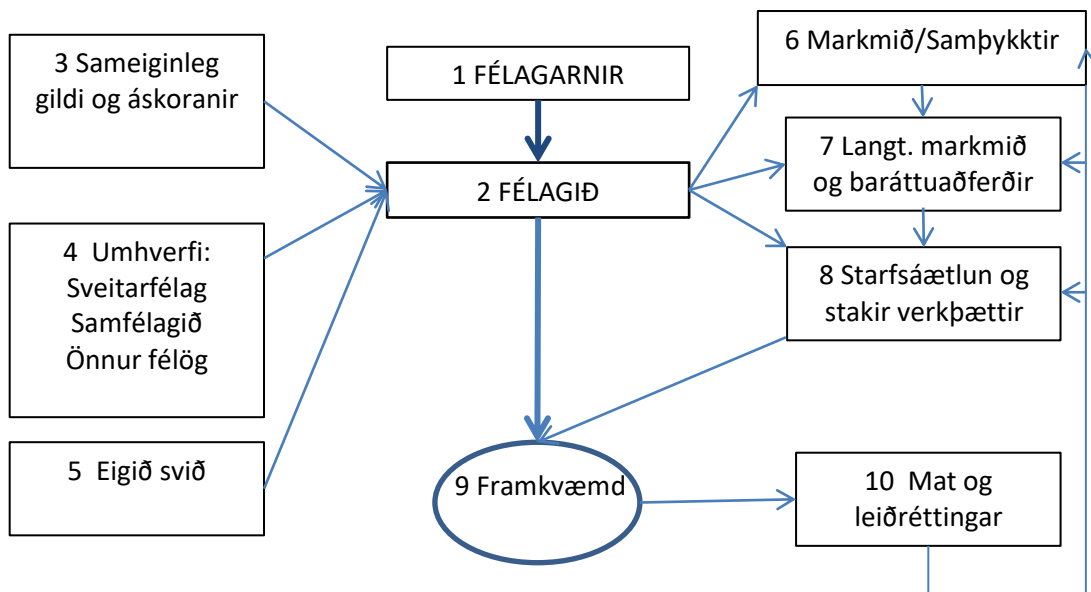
3 Sameiginleg gildi og áskoranir

1 FÉLAGARNIR

6 Markmið/Samþykktir

7 Langt. markmið og baráttuaðferðir

2 FÉLAGIÐ

4 Umhverfi:
Sveitarfélag
Samfélagið
Önnur félög

8 Starfsáætlun og stakir verkþættir

5 Eigið svið

9 Framkvæmd

10 Mat og leiðréttingar